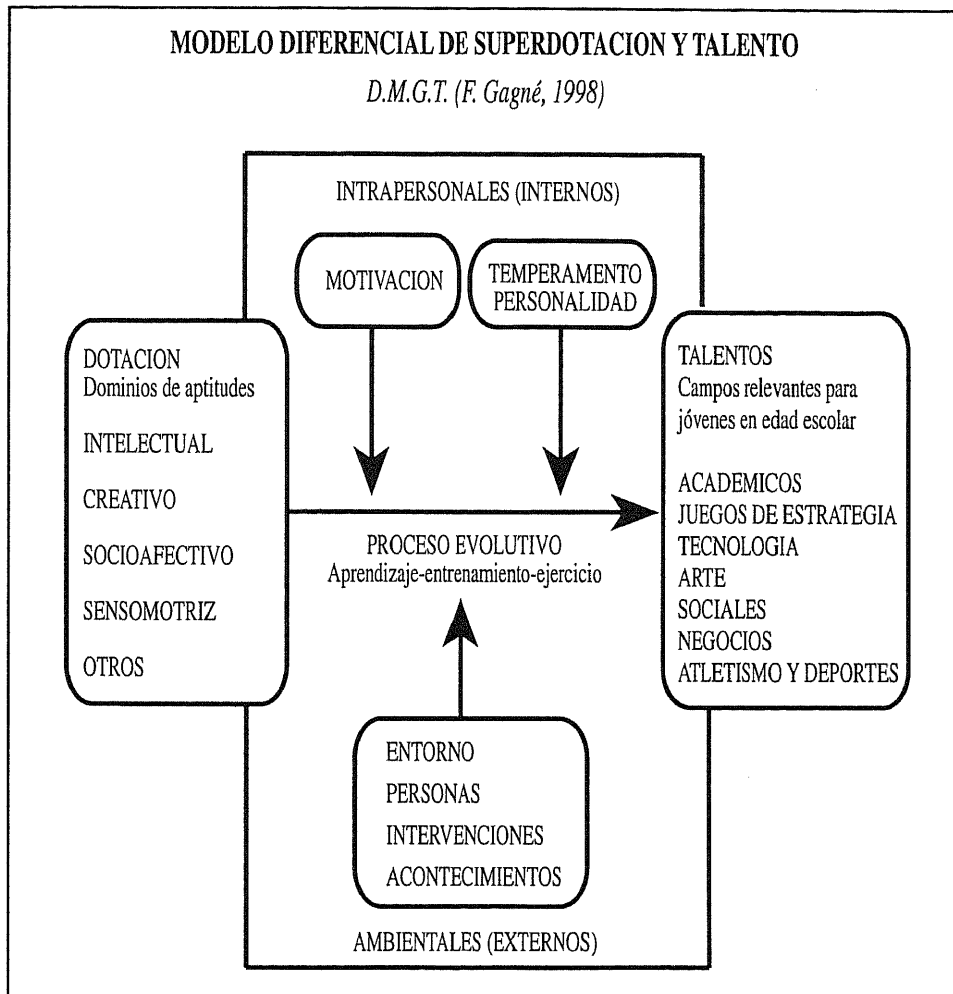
MODELO DIFERENCIAL DE SUPERDOTACION Y TALENTO

D.M.G.T. (F. Gagné, 1998)

INTRAPERSONALES (INTERNOS)

MOTIVACION

TEMPERAMENTO PERSONALIDAD

DOTACION
Dominios de aptitudes

INTELECTUAL

CREATIVO

SOCIOAFECTIVO

SENSOMOTRIZ

OTROS

PROCESO EVOLUTIVO
Aprendizaje-entrenamiento-ejercicio

TALENTOS
Campos relevantes para jóvenes en edad escolar

ACADEMICOS
JUEGOS DE ESTRATEGIA
TECNOLOGIA
ARTE
SOCIALES
NEGOCIOS
ATLETISMO Y DEPORTES

ENTORNO
PERSONAS
INTERVENCIONES
ACONTECIMIENTOS

AMBIENTALES (EXTERNOS)